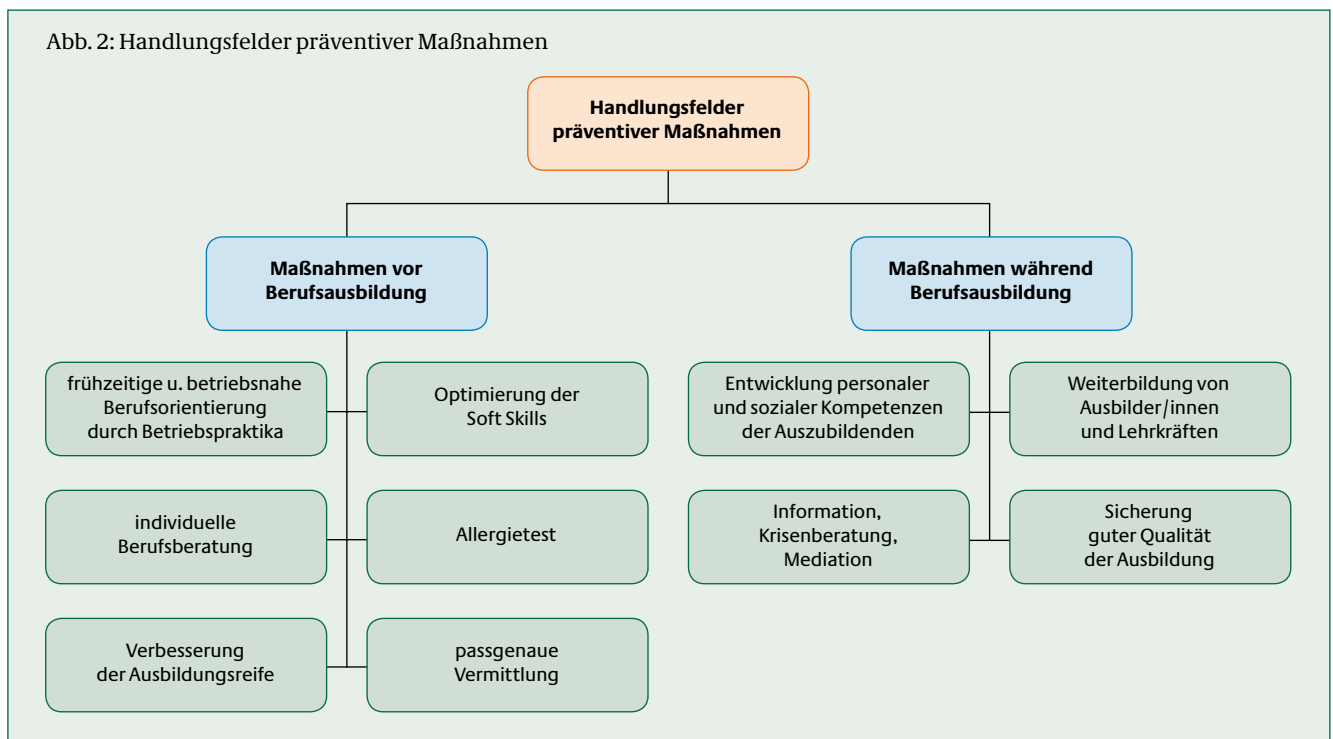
Abb. 2: Handlungsfelder präventiver Maßnahmen

Handlungsfelder präventiver Maßnahmen

Maßnahmen vor Berufsausbildung

Maßnahmen während Berufsausbildung

frühzeitige u. betriebsnahe Berufsorientierung durch Betriebspraktika

Optimierung der Soft Skills

individuelle Berufsberatung

Allergietest

Verbesserung der Ausbildungsreife

passgenaue Vermittlung

Entwicklung personaler und sozialer Kompetenzen der Auszubildenden

Weiterbildung von Ausbilder/innen und Lehrkräften

Information, Krisenberatung, Mediation

Sicherung guter Qualität der Ausbildung